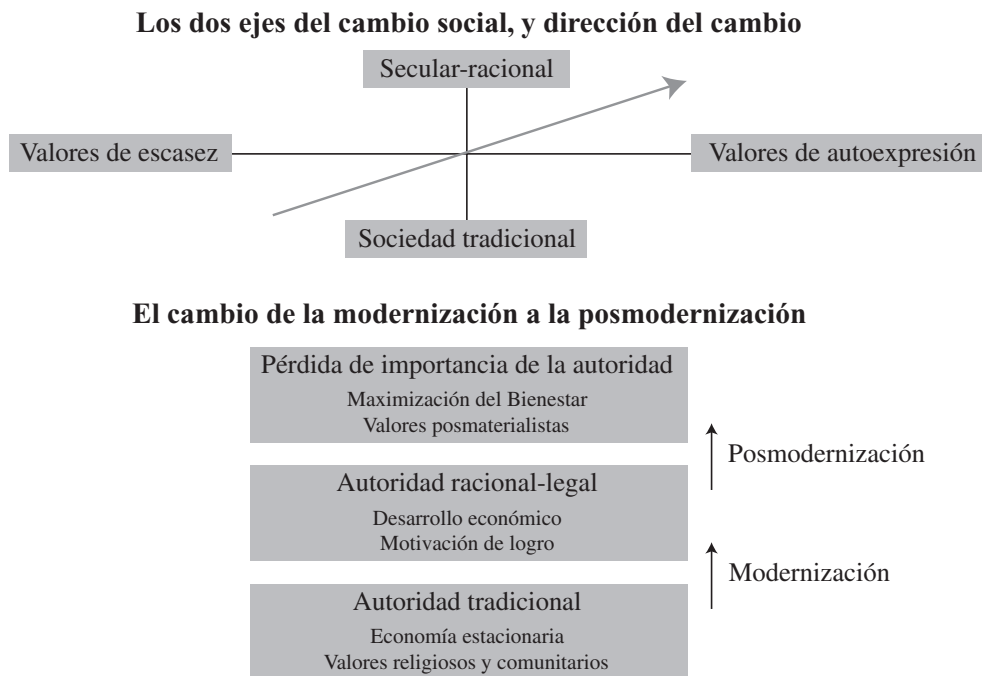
Los dos ejes del cambio social, y dirección del cambio

Secular-racional

Valores de escasez

Valores de autoexpresión

Sociedad tradicional

El cambio de la modernización a la posmodernización

Pérdida de importancia de la autoridad
Maximización del Bienestar
Valores posmaterialistas

Posmodernización

Autoridad racional-legal
Desarrollo económico
Motivación de logro

Modernización

Autoridad tradicional
Economía estacionaria
Valores religiosos y comunitarios